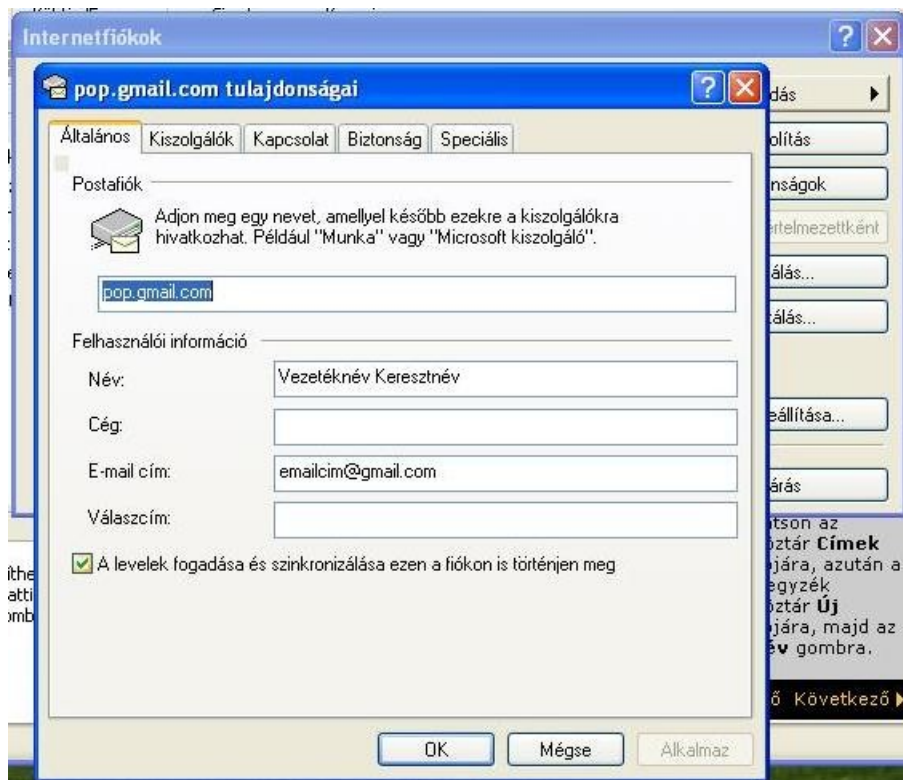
Internetfiókok

pop.gmail.com tulajdonságai

Általános | Kiszolgálók | Kapcsolat | Biztonság | Speciális

Postafiók

Adjon meg egy nevet, amellyel később ezekre a kiszolgálókra hivatkozhat. Például "Munka" vagy "Microsoft kiszolgáló".

pop.gmail.com

Felhasználói információ

Név: Vezetéknév Keresztnév

Cég:

E-mail cím: emailcim@gmail.com

Válaszcím:

A levelek fogadása és szinkronizálása ezen a fiókon is történjen meg

OK | Mégse | Alkalmaz

dás

olítás

nságok

rtelmezettként

álás...

álás...

eállítása...

árás

tson az
öztár Címek
jára, azután a
egyzék
öztár Új
jára, majd az
év gombra.

ő Következő

ithe
atti
mb